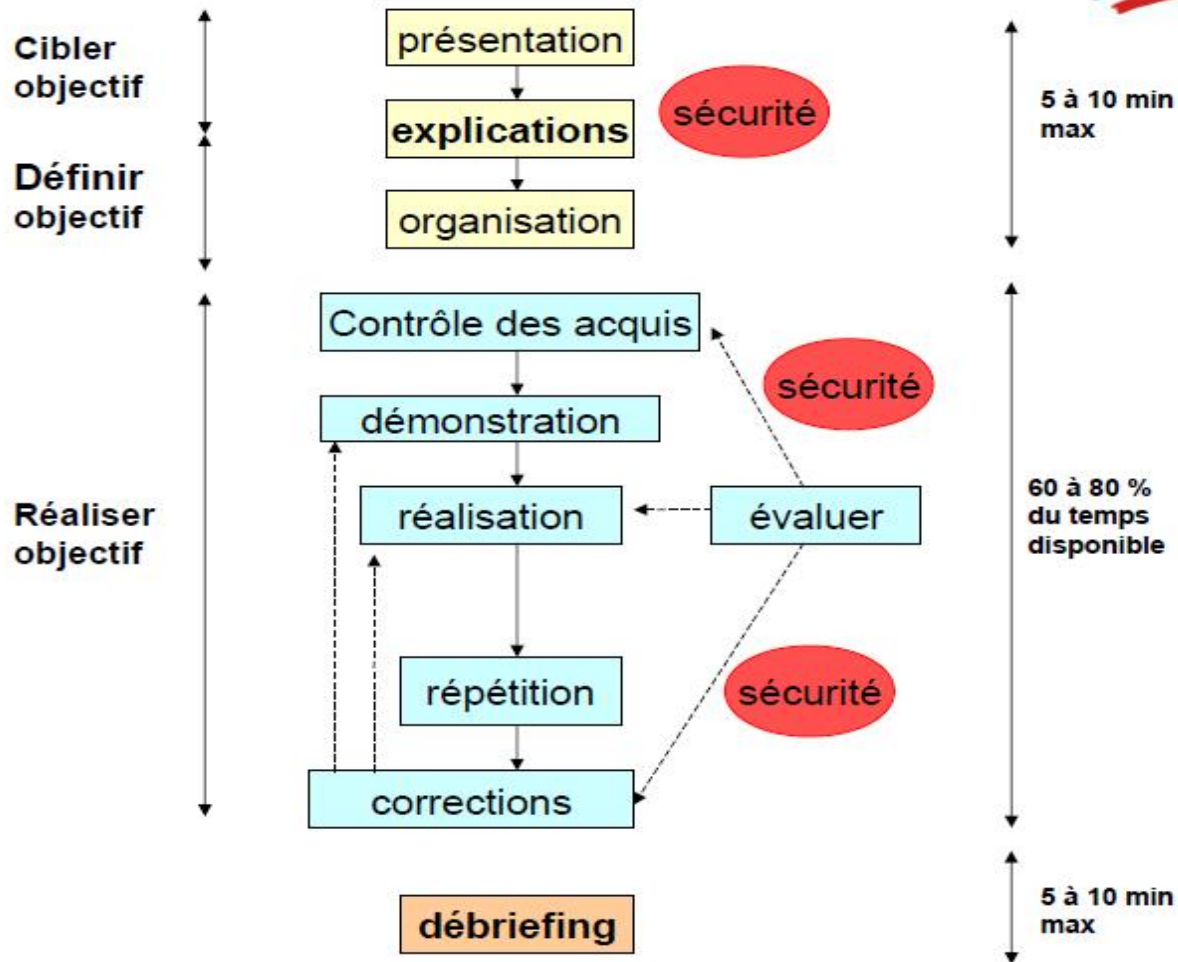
Cibler objectif

présentation

explications

sécurité

5 à 10 min max

Définir objectif

organisation

Contrôle des acquis

sécurité

démonstration

Réaliser objectif

réalisation

évaluer

60 à 80 % du temps disponible

répétition

sécurité

corrections

débriefing

5 à 10 min max